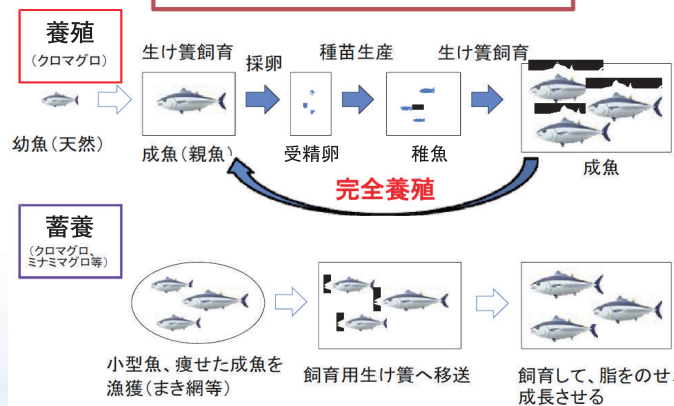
養殖
（クロマグロ）

生け簀飼育

採卵

種苗生産

生け簀飼育

幼魚（天然）

成魚（親魚）

受精卵

稚魚

成魚

完全養殖

蓄養
（クロマグロ、ミナミマグロ等）

小型魚、痩せた成魚を漁獲（まき網等）

飼育用生け簀へ移送

飼育して、脂をのせ
成長させる